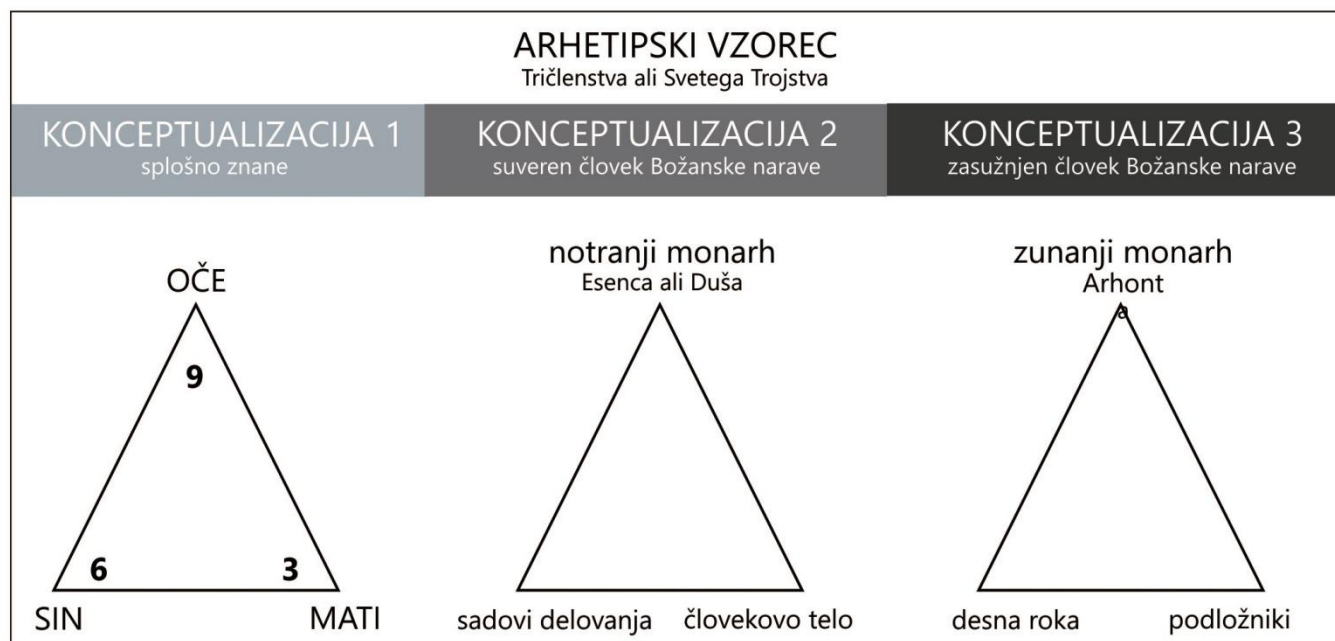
ARHETIPSKI VZOREC
Tričlenstva ali Svetega Trojstva

KONCEPTUALIZACIJA 1
splošno znane

KONCEPTUALIZACIJA 2
suveren človek Božanske narave

KONCEPTUALIZACIJA 3
zasužnjen človek Božanske narave

OČE
9
6
3
SIN
MATI

notranji monarh
Esenca ali Duša
sadovi delovanja
človekovo telo

zunanji monarh
Arhont
a
desna roka
podložniki